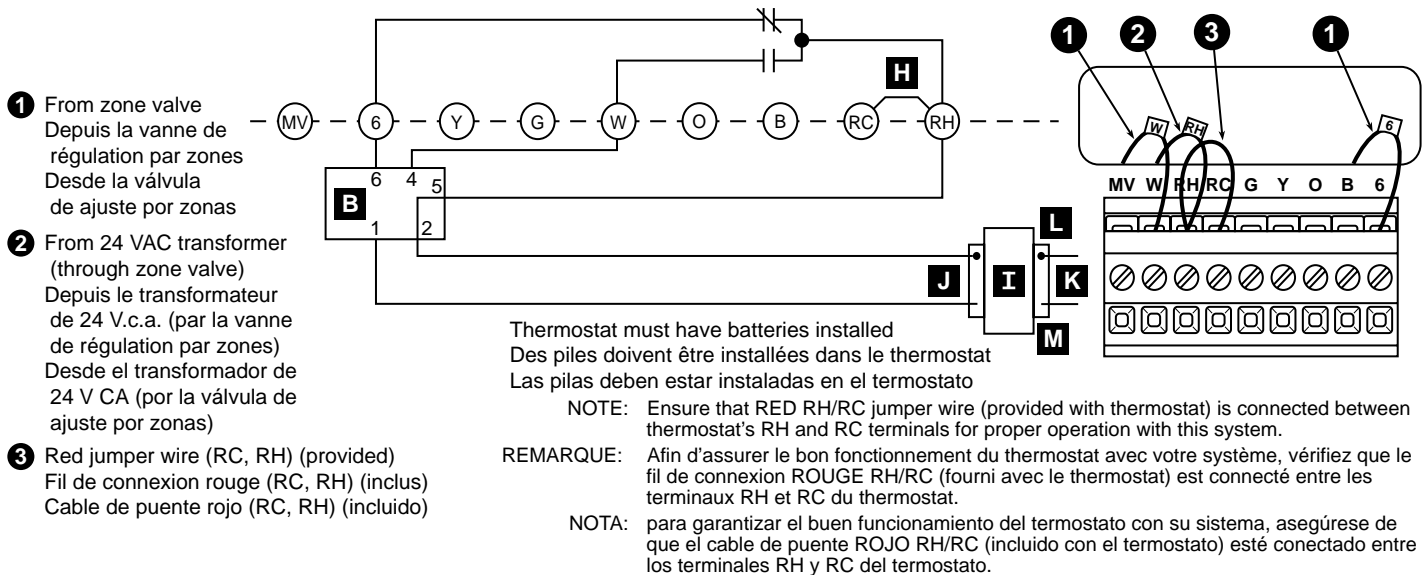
1 From zone valve
Depuis la vanne de régulation par zones
Desde la válvula de ajuste por zonas

2 From 24 VAC transformer (through zone valve)
Depuis le transformateur de 24 V.c.a. (par la vanne de régulation par zones)
Desde el transformador de 24 V CA (por la válvula de ajuste por zonas)

3 Red jumper wire (RC, RH) (provided)
Fil de connexion rouge (RC, RH) (inclus)
Cable de puente rojo (RC, RH) (incluido)

MV 6 Y G W O B RC RH

H

B
6 4 5
1 2

J I K L M

1 2 3 1

W RH 6

MV W RH RC G Y O B 6

Thermostat must have batteries installed
Des piles doivent être installées dans le thermostat
Las pilas deben estar instaladas en el termostato

NOTE: Ensure that RED RH/RC jumper wire (provided with thermostat) is connected between thermostat's RH and RC terminals for proper operation with this system.

REMARQUE: Afin d'assurer le bon fonctionnement du thermostat avec votre système, vérifiez que le fil de connexion ROUGE RH/RC (fourni avec le thermostat) est connecté entre les terminaux RH et RC du thermostat.

NOTA: para garantizar el buen funcionamiento del termostato con su sistema, asegúrese de que el cable de puente ROJO RH/RC (incluido con el termostato) esté conectado entre los terminales RH y RC del termostato.